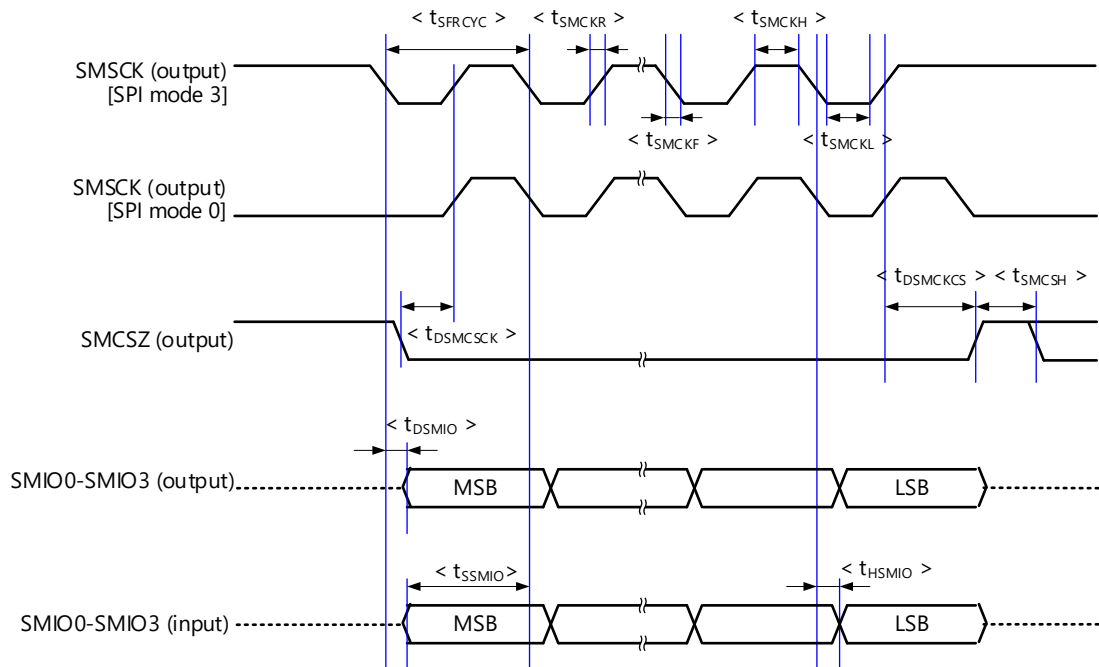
< $t_{SFRCYC}$ > < $t_{SMCKR}$ > < $t_{SMCKH}$ >

SMSCK (output) [SPI mode 3]

< $t_{SMCKF}$ > < $t_{SMCKL}$ >

SMSCK (output) [SPI mode 0]

< $t_{DSMCKCS}$ > < $t_{SMCSH}$ >

SMCSZ (output)

< $t_{DSMCSCK}$ >

< $t_{DSMIO}$ >

SMIO0-SMIO3 (output) MSB LSB

< $t_{SSMIO}$> < $t_{HSMIO}$ >

SMIO0-SMIO3 (input) MSB LSB